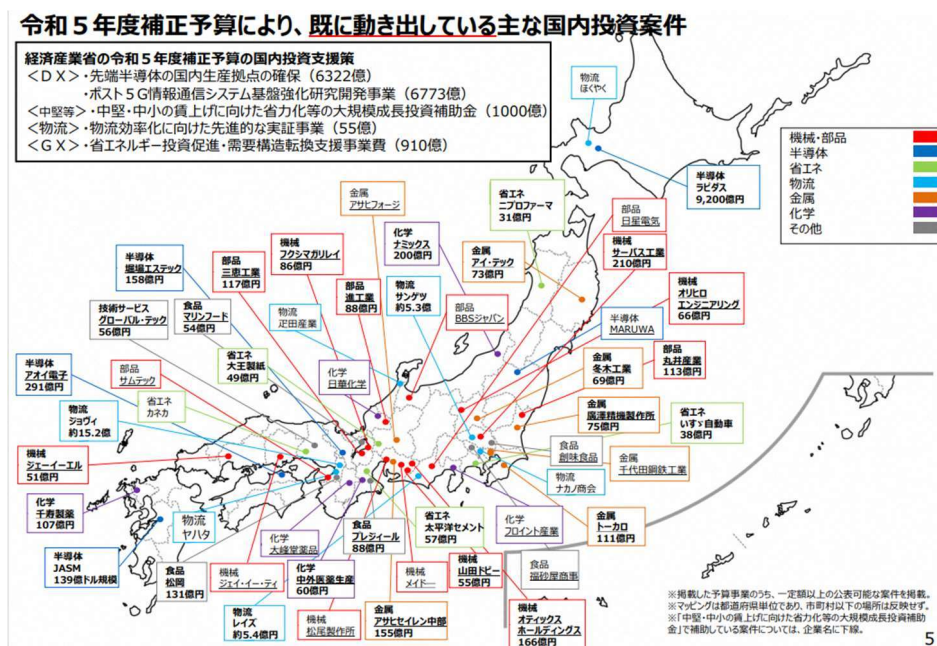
令和５年度補正予算により、既に動き出している主な国内投資案件

経済産業省の令和５年度補正予算の国内投資支援策
＜ＤＸ＞・先端半導体の国内生産拠点の確保（6322億）
・ポスト５Ｇ情報通信システム基盤強化研究開発事業（6773億）
＜中堅等＞・中堅・中小の賃上げに向けた省力化等の大規模成長投資補助金（1000億）
＜物流＞・物流効率化に向けた先進的な実証事業（55億）
＜ＧＸ＞・省エネルギー投資促進・需要構造転換支援事業費（910億）

| 機械・部品 |
|---|
| 半導体 |
| 省エネ |
| 物流 |
| 金属 |
| 化学 |
| その他 |

物流 ほくやく

半導体 ラピダス 9,200億円

省エネ ニプロファーマ 31億円

部品 日星電気

金属 アサヒフォージ

機械 サーパス工業 210億円

化学 ナミックス 200億円

金属 アイ・テック 73億円

機械 フクシマガリレイ 86億円

機械 オリヒロエンジニアリング 66億円

半導体 堀場エステック 158億円

部品 三恵工業 117億円

部品 進工業 88億円

物流 サンゲツ 約5.3億

部品 BBSジャパン

半導体 MARUWA

技術サービス グローバル・テック 56億円

食品 マリンフード 54億円

物流 疋田産業

金属 丸井産業 113億円

省エネ 大王製紙 49億円

化学 日華化学

金属 冬木工業 69億円

半導体 アオイ電子 291億円

部品 サムテック

金属 廣澤精機製作所 75億円

省エネ いすゞ自動車 38億円

省エネ カネカ

物流 ショウイ 約15.2億

食品 創味食品

金属 千代田鋼鉄工業

機械 ジェーイーエル 51億円

物流 ナカノ商会

化学 千寿製薬 107億円

物流 ヤハタ

食品 ブレジィール 88億円

省エネ 太平洋セメント 57億円

化学 フロイント産業

金属 トーカロ 111億円

化学 大鵬薬品

半導体 JASM 139億ドル規模

機械 山田ドビー 55億円

食品 福砂屋商事

食品 松岡 131億円

機械 ジェイ・イー・ティ

化学 中外医薬生産 60億円

機械 メイドー

物流 レイズ 約5.4億円

機械 松尾製作所

金属 アサヒセイレン中部 155億円

機械 オティックスホールディングス 166億円

※掲載した予算事業のうち、一定額以上の公表可能な案件を掲載。
※マッピングは都道府県単位であり、市町村以下の場所は反映せず。
※「中堅・中小の賃上げに向けた省力化等の大規模成長投資補助金」で補助している案件については、企業名に下線。

5